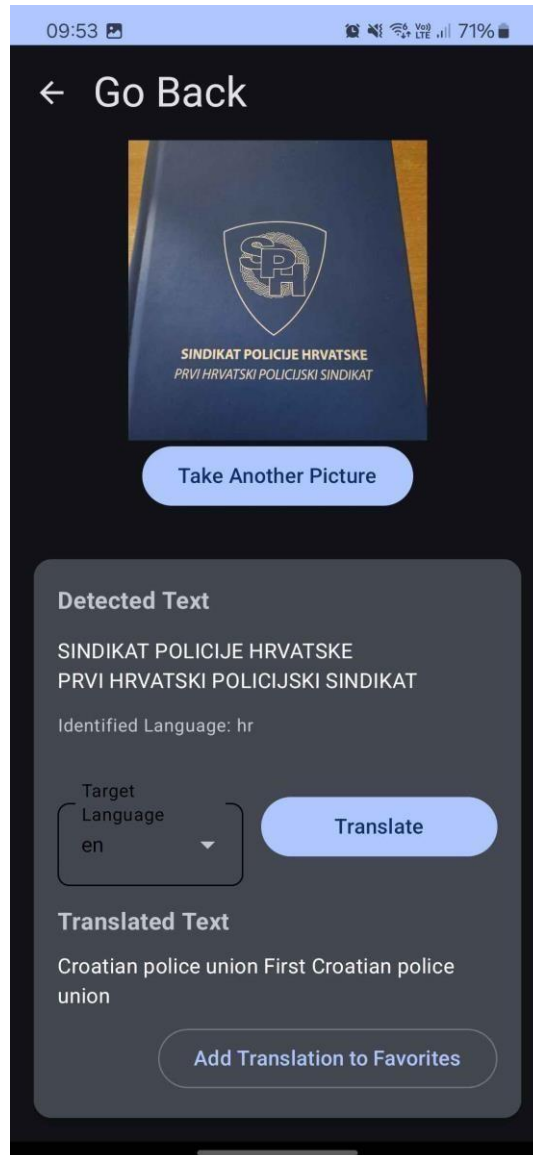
09:53 71%

← Go Back

SPH

SINDIKAT POLICIJE HRVATSKE
PRVI HRVATSKI POLICIJSKI SINDIKAT

Take Another Picture

Detected Text

SINDIKAT POLICIJE HRVATSKE
PRVI HRVATSKI POLICIJSKI SINDIKAT

Identified Language: hr

Target Language
en

Translate

Translated Text

Croatian police union First Croatian police union

Add Translation to Favorites